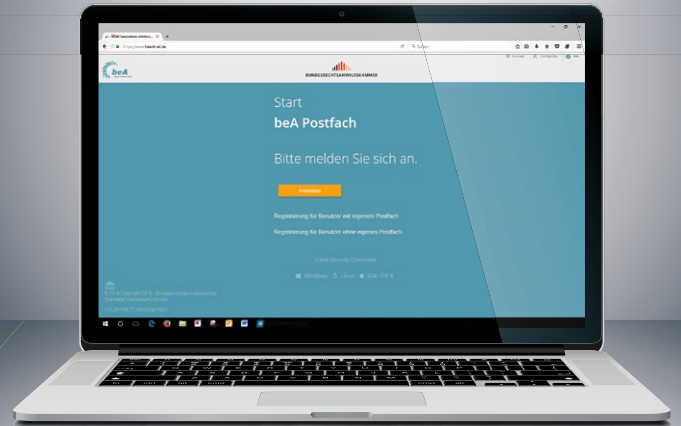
beA besonderes elektron...

https://www.bea-brak.de

Suchen

beA

BUNDESRECHTSANWALTSKAMMER

Start

beA Postfach

Bitte melden Sie sich an.

Anmelden

Registrierung für Benutzer mit eigenem Postfach

Registrierung für Benutzer ohne eigenes Postfach

Windows Linux Mac OS X